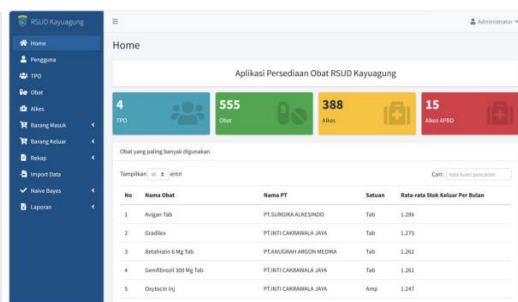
RSUD Kayuagung

Home
Pengguna
TPO
Obat
Alkes
Barang Masuk
Barang Keluar
Rekap
Import Data
Naive Bayes
Laporan

Administrator

Home

Aplikasi Persediaan Obat RSUD Kayuagung

4
TPO

555
Obat

388
Alkes

15
Alkes APBD

Obat yang paling banyak digunakan

Tampilkan 10 entri

Cari: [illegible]

| No | Nama Obat | Nama PT | Satuan | Rata-rata Stok Keluar Per Bulan |
|---|---|---|---|---|
| 1 | Avigan Tab | PT.SURGIKA ALKESINDO | Tab | 1.286 |
| 2 | Gradilex | PT.INTI CAKRAWALA JAYA | Tab | 1.275 |
| 3 | Betahistin 6 Mg Tab | PT.ANUGRAH ARGON MEDIKA | Tab | 1.262 |
| 4 | Gemfibrozil 300 Mg Tab | PT.INTI CAKRAWALA JAYA | Tab | 1.261 |
| 5 | Oxytocin Inj | PT.INTI CAKRAWALA JAYA | Amp | 1.247 |